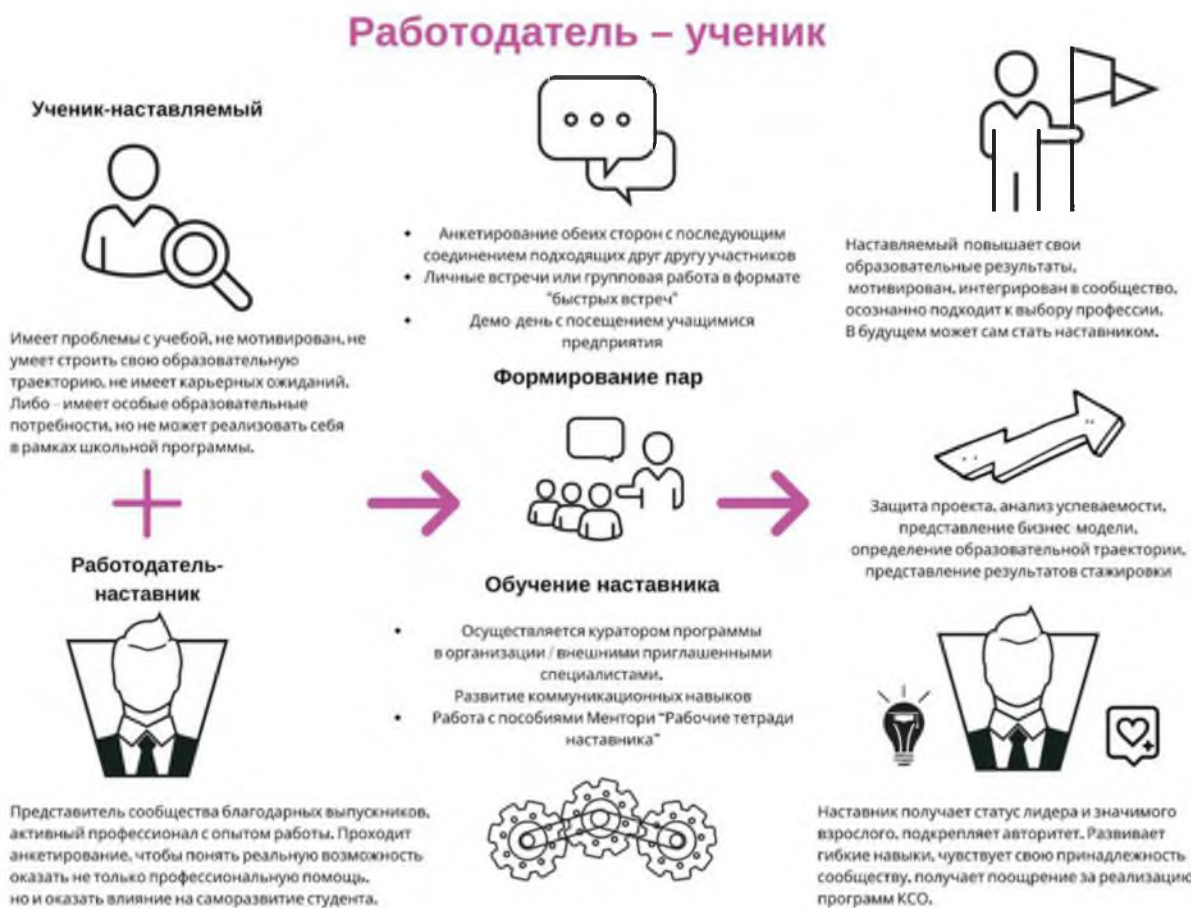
Работодатель – ученик

Ученик-наставляемый

Имеет проблемы с учебой, не мотивирован, не умеет строить свою образовательную траекторию, не имеет карьерных ожиданий. Либо – имеет особые образовательные потребности, но не может реализовать себя в рамках школьной программы.

Работодатель-наставник

Представитель сообщества благодарных выпускников, активный профессионал с опытом работы. Проходит анкетирование, чтобы понять реальную возможность оказать не только профессиональную помощь, но и оказать влияние на саморазвитие студента.

- Анкетирование обеих сторон с последующим соединением подходящих друг другу участников
- Личные встречи или групповая работа в формате "быстрых встреч"
- Демо-день с посещением учащимися предприятия

Формирование пар

Обучение наставника

- Осуществляется куратором программы в организации / внешними приглашенными специалистами.
Развитие коммуникационных навыков
- Работа с пособиями Ментори "Рабочие тетради наставника"

Наставляемый повышает свои образовательные результаты, мотивирован, интегрирован в сообщество, осознанно подходит к выбору профессии. В будущем может сам стать наставником.

Защита проекта, анализ успеваемости, представление бизнес-модели, определение образовательной траектории, представление результатов стажировки

Наставник получает статус лидера и значимого взрослого, подкрепляет авторитет. Развивает гибкие навыки, чувствует свою принадлежность сообществу, получает поощрение за реализацию программ КСО.